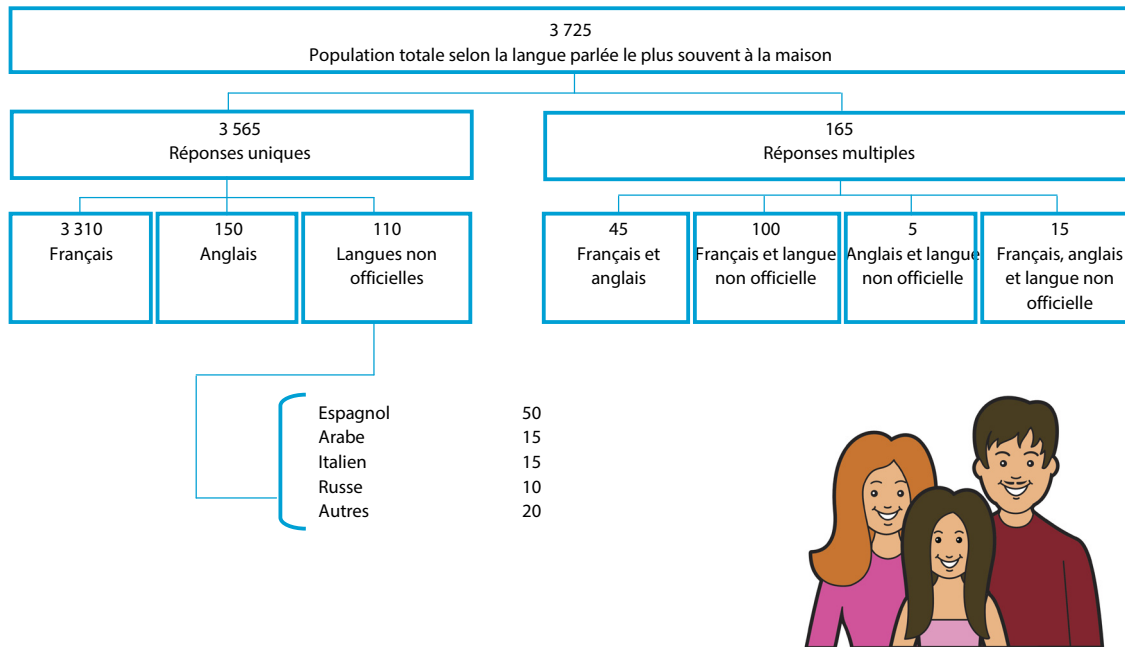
3 725
Population totale selon la langue parlée le plus souvent à la maison

3 565
Réponses uniques

165
Réponses multiples

3 310
Français

150
Anglais

110
Langues non officielles

45
Français et anglais

100
Français et langue non officielle

5
Anglais et langue non officielle

15
Français, anglais et langue non officielle

| | |
|---|---|
| Espagnol | 50 |
| Arabe | 15 |
| Italien | 15 |
| Russe | 10 |
| Autres | 20 |